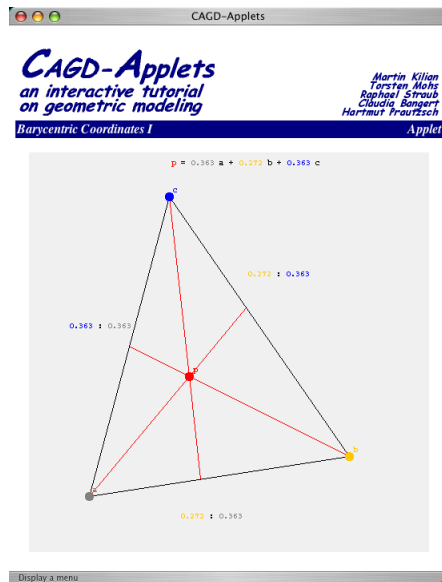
CAGD-Applets

CAGD-Applets
an interactive tutorial
on geometric modeling

Martin Kilian
Torsten Mohs
Raphael Straub
Claudia Bangert
Hartmut Prautzsch

Barycentric Coordinates I

Applet

p = 0.363 a + 0.272 b + 0.363 c

c

0.272 : 0.363

0.363 : 0.363

p

b

a

0.272 : 0.363

Display a menu